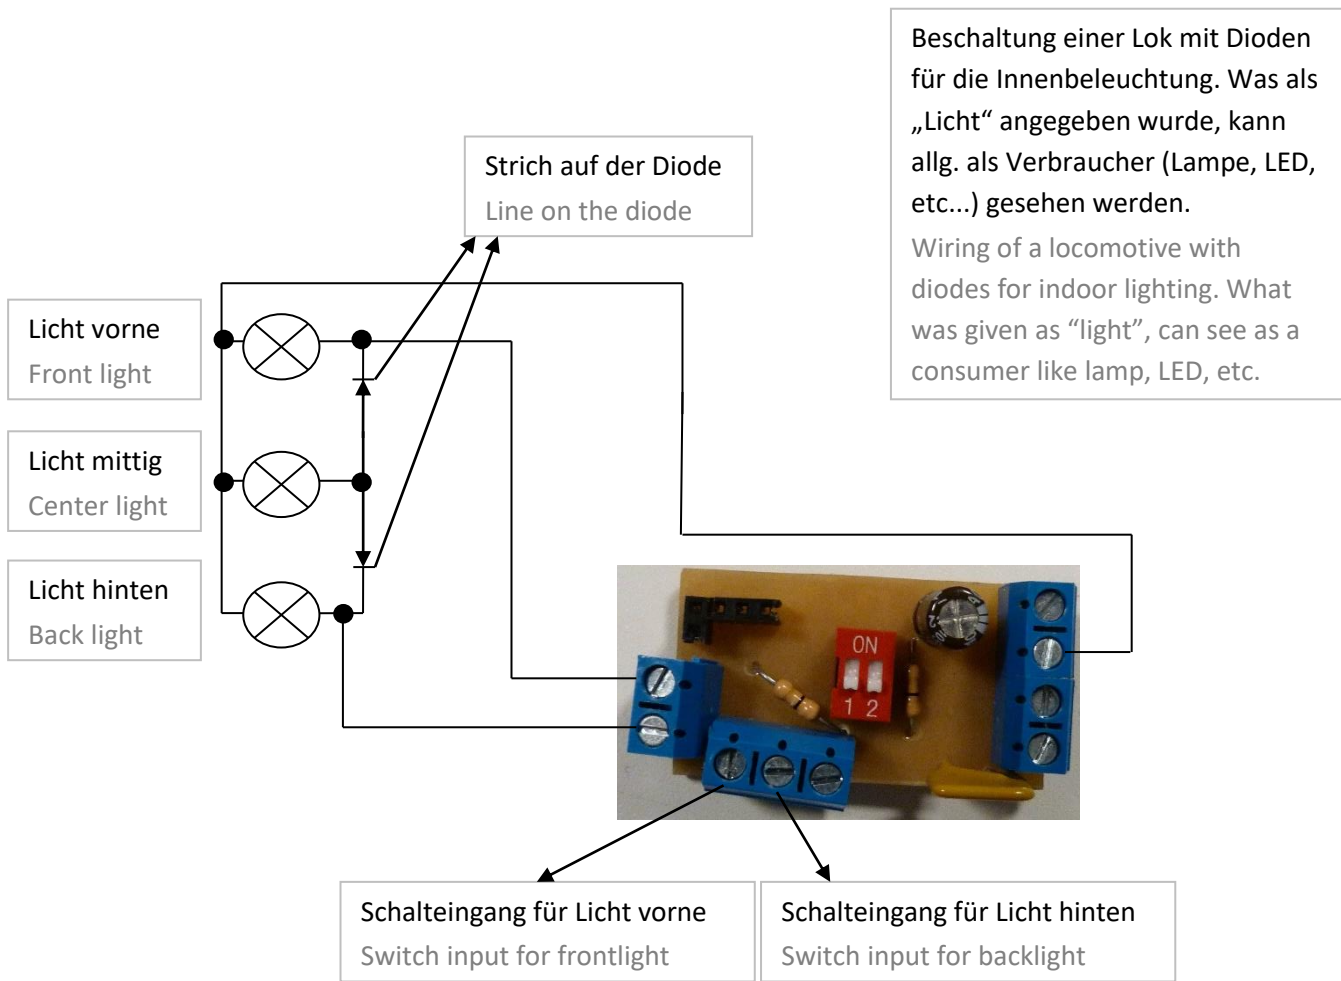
Beschaltung einer Lok mit Dioden für die Innenbeleuchtung. Was als „Licht“ angegeben wurde, kann allg. als Verbraucher (Lampe, LED, etc...) gesehen werden.
Wiring of a locomotive with diodes for indoor lighting. What was given as “light”, can see as a consumer like lamp, LED, etc.

Strich auf der Diode
Line on the diode

Licht vorne
Front light

Licht mittig
Center light

Licht hinten
Back light

ON
1 2

Schalteingang für Licht vorne
Switch input for frontlight

Schalteingang für Licht hinten
Switch input for backlight